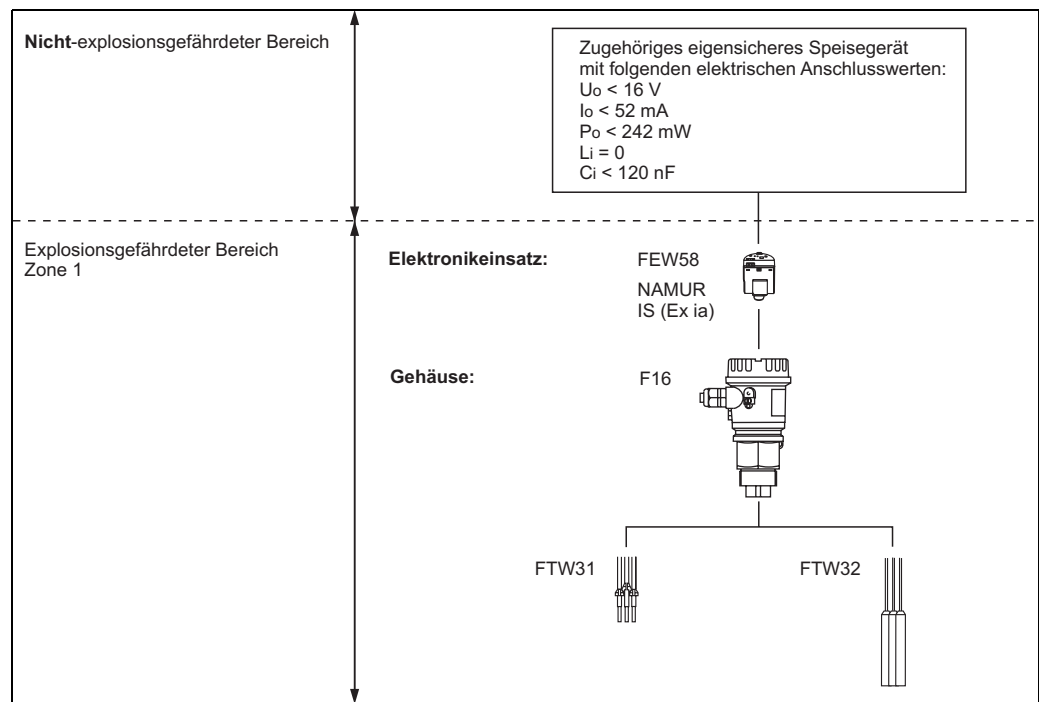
Nicht-explosionsgefährdeter Bereich

Zugehöriges eigensicheres Speisegerät mit folgenden elektrischen Anschlusswerten:
$U_o < 16$ V
$I_o < 52$ mA
$P_o < 242$ mW
$L_i = 0$
$C_i < 120$ nF

Explosionsgefährdeter Bereich
Zone 1

Elektronikeinsatz:

FEW58
NAMUR
IS (Ex ia)

Gehäuse:

F16

FTW31

FTW32